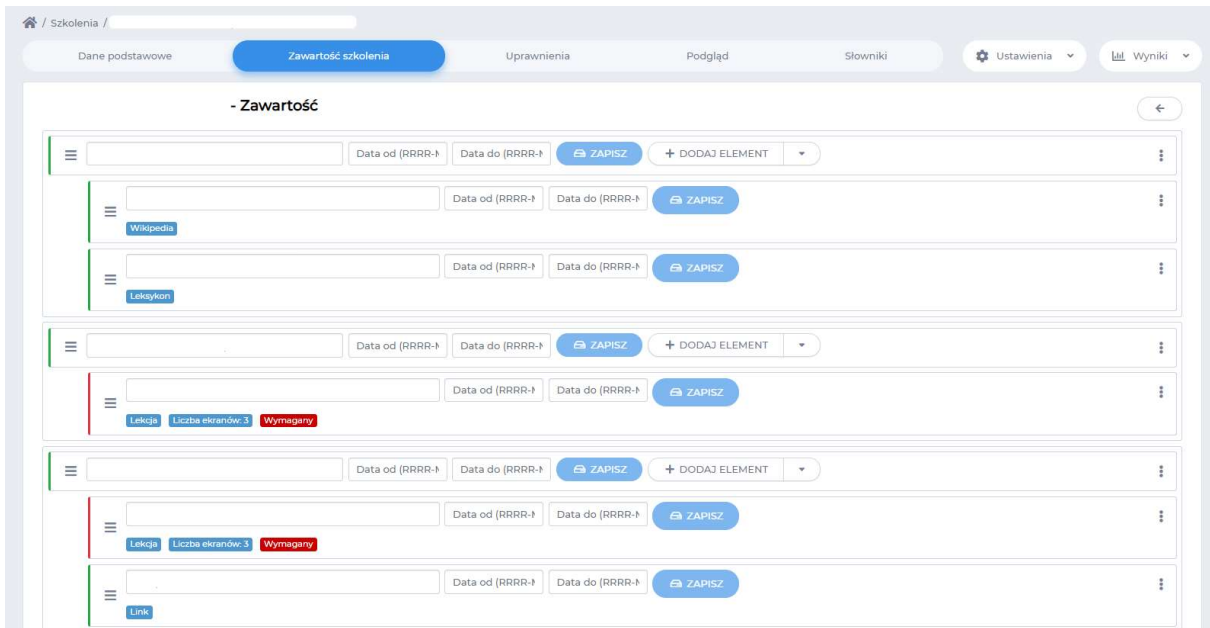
/ Szkolenia /

Dane podstawowe | Zawartość szkolenia | Uprawnienia | Podgląd | Słowniki | Ustawienia | Wyniki

- Zawartość

Data od (RRRR-M | Data do (RRRR-M | ZAPISZ | + DODAJ ELEMENT

Data od (RRRR-M | Data do (RRRR-M | ZAPISZ
Wikipedia

Data od (RRRR-M | Data do (RRRR-M | ZAPISZ
Leksykon

Data od (RRRR-M | Data do (RRRR-M | ZAPISZ | + DODAJ ELEMENT

Data od (RRRR-M | Data do (RRRR-M | ZAPISZ
Lekcja | Liczba ekranów: 3 | Wymagany

Data od (RRRR-M | Data do (RRRR-M | ZAPISZ | + DODAJ ELEMENT

Data od (RRRR-M | Data do (RRRR-M | ZAPISZ
Lekcja | Liczba ekranów: 3 | Wymagany

Data od (RRRR-M | Data do (RRRR-M | ZAPISZ
Link